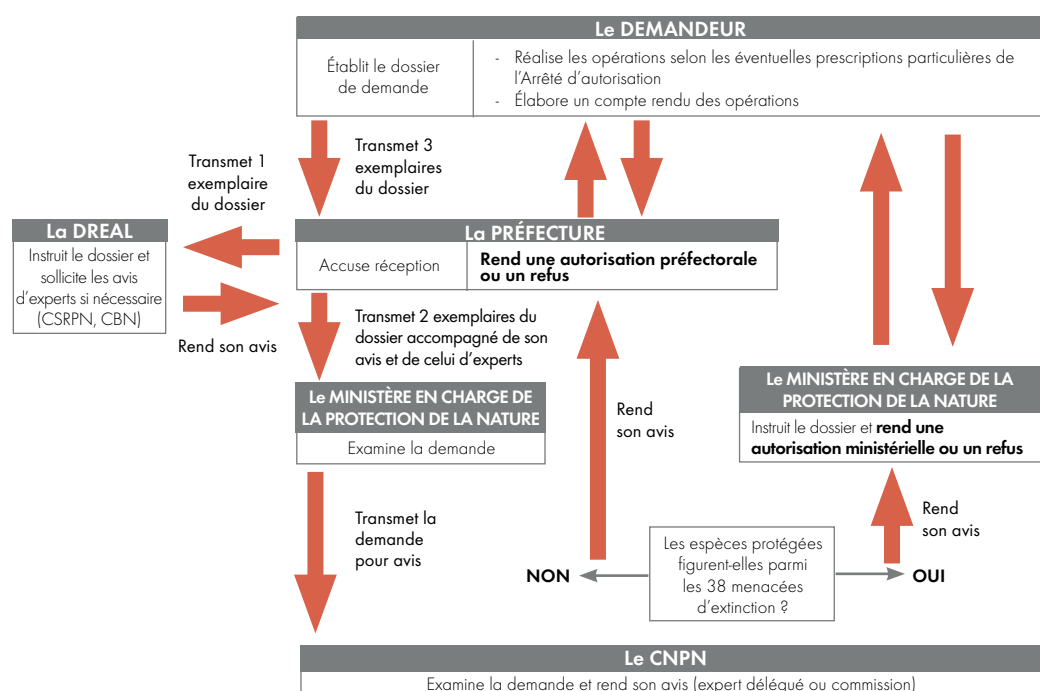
Le DEMANDEUR

Établit le dossier de demande

- Réalise les opérations selon les éventuelles prescriptions particulières de l'Arrêté d'autorisation
- Élabore un compte rendu des opérations

Transmet 3 exemplaires du dossier

Transmet 1 exemplaire du dossier

La DREAL

Instruit le dossier et sollicite les avis d'experts si nécessaire (CSRPN, CBN)

Rend son avis

La PRÉFECTURE

Accuse réception

**Rend une autorisation préfectorale ou un refus**

Transmet 2 exemplaires du dossier accompagné de son avis et de celui d'experts

Le MINISTÈRE EN CHARGE DE LA PROTECTION DE LA NATURE

Examine la demande

Rend son avis

Le MINISTÈRE EN CHARGE DE LA PROTECTION DE LA NATURE

Instruit le dossier et **rend une autorisation ministérielle ou un refus**

Rend son avis

Transmet la demande pour avis

NON

Les espèces protégées figurent-elles parmi les 38 menacées d'extinction ?

OUI

Le CNPN

Examine la demande et rend son avis (expert délégué ou commission)